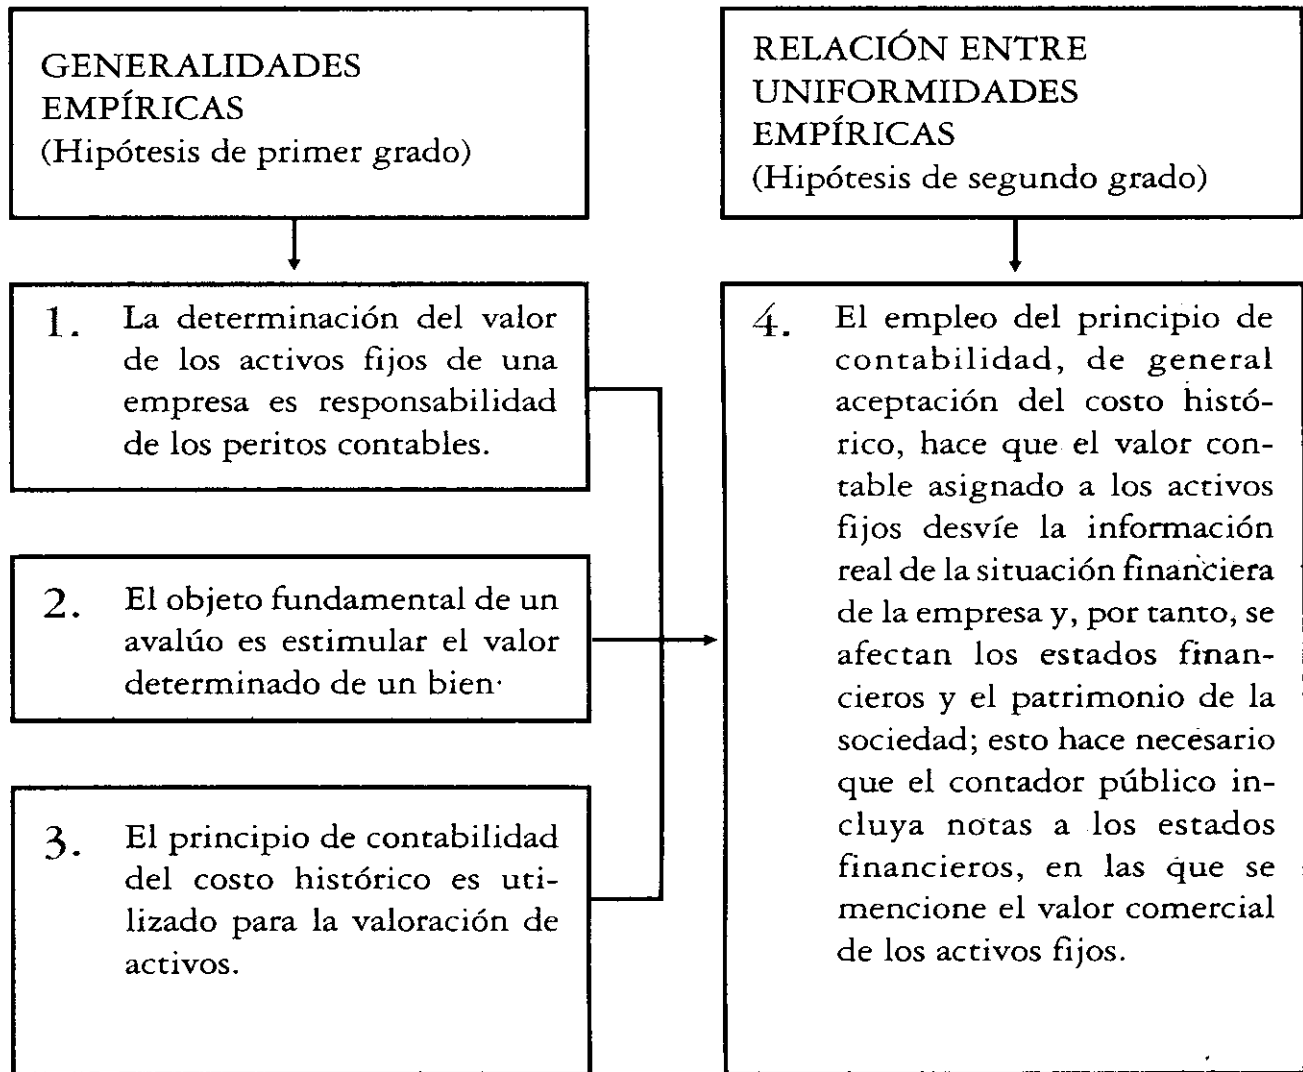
GENERALIDADES EMPÍRICAS
(Hipótesis de primer grado)

1. La determinación del valor de los activos fijos de una empresa es responsabilidad de los peritos contables.

2. El objeto fundamental de un avalúo es estimular el valor determinado de un bien·

3. El principio de contabilidad del costo histórico es utilizado para la valoración de activos.

RELACIÓN ENTRE UNIFORMIDADES EMPÍRICAS
(Hipótesis de segundo grado)

4. El empleo del principio de contabilidad, de general aceptación del costo histórico, hace que el valor contable asignado a los activos fijos desvíe la información real de la situación financiera de la empresa y, por tanto, se afectan los estados financieros y el patrimonio de la sociedad; esto hace necesario que el contador público incluya notas a los estados financieros, en las que se mencione el valor comercial de los activos fijos.